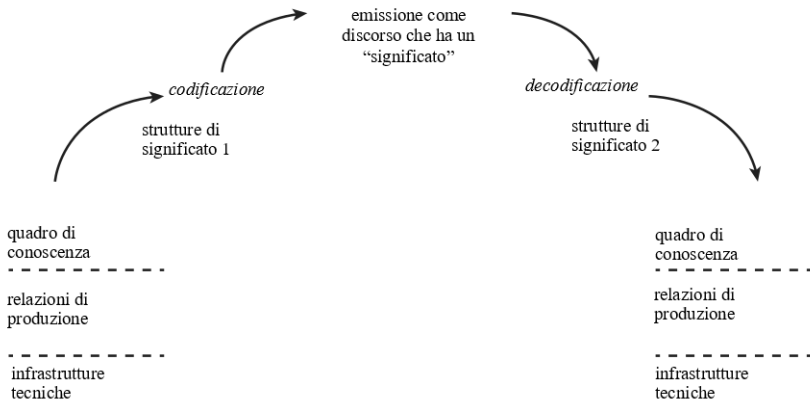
emissione come discorso che ha un "significato"

codificazione

decodificazione

strutture di significato 1

strutture di significato 2

quadro di conoscenza

relazioni di produzione

infrastrutture tecniche

quadro di conoscenza

relazioni di produzione

infrastrutture tecniche